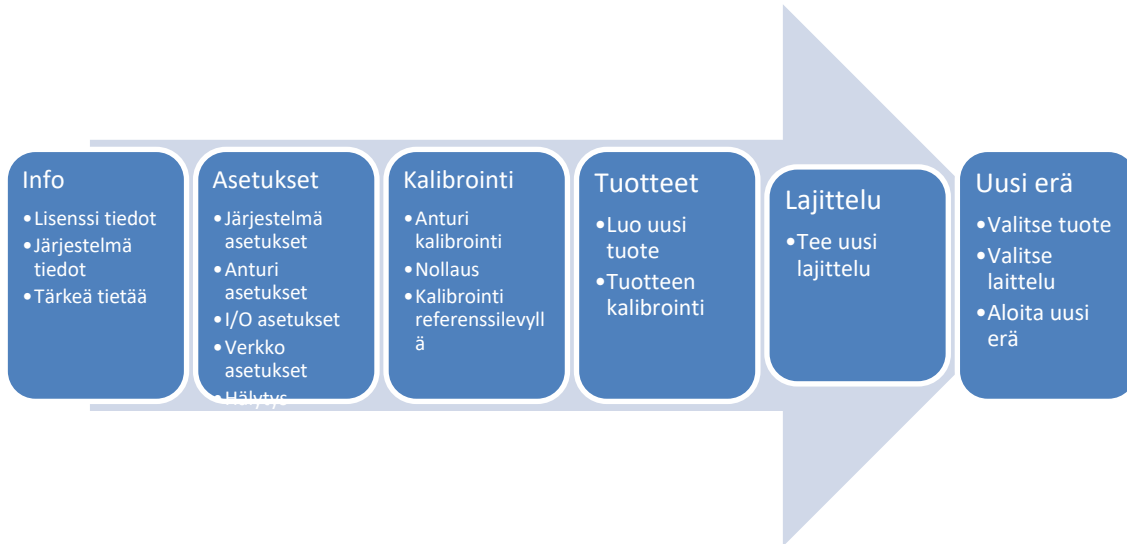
Info
•Lisenssi tiedot
•Järjestelmä tiedot
•Tärkeä tietää

Asetukset
•Järjestelmä asetukset
•Anturi asetukset
•I/O asetukset
•Verkko asetukset
•Hälytys

Kalibrointi
•Anturi kalibrointi
•Nollaus
•Kalibrointi referenssilevyllä

Tuotteet
•Luo uusi tuote
•Tuotteen kalibrointi

Lajittelu
•Tee uusi lajittelu

Uusi erä
•Valitse tuote
•Valitse laittelu
•Aloita uusi erä